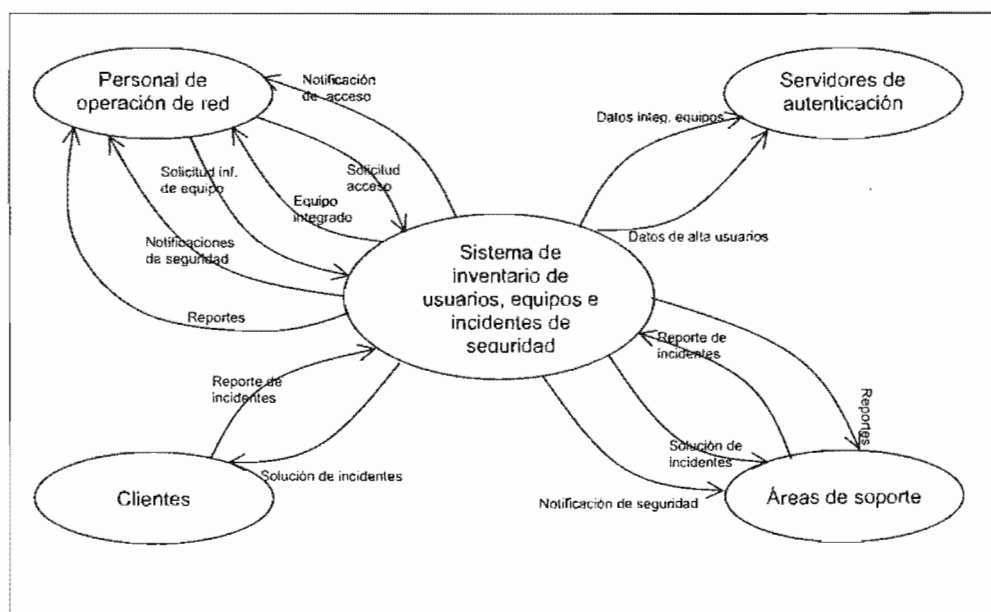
Personal de operación de red

Notificación de acceso

Servidores de autenticación

Datos integ. equipos

Solicitud inf. de equipo

Solicitud acceso

Equipo integrado

Datos de alta usuarios

Notificaciones de seguridad

Sistema de inventario de usuarios, equipos e incidentes de seguridad

Reportes

Reporte de incidentes

Reportes

Reporte de incidentes

Solución de incidentes

Solución de incidentes

Clientes

Notificación de seguridad

Áreas de soporte